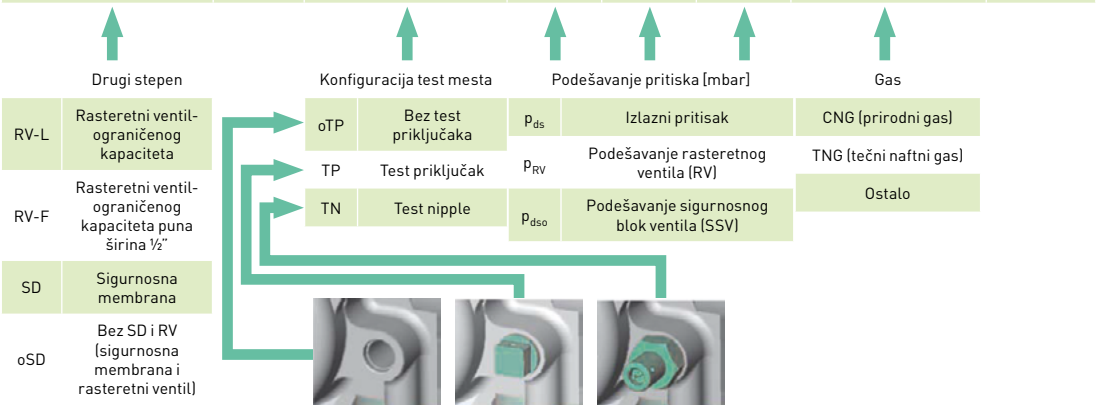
Drugi stepen

| RV-L | Rasteretni ventil-ograničenog kapaciteta |
|---|---|
| RV-F | Rasteretni ventil-ograničenog kapaciteta puna širina ½" |
| SD | Sigurnosna membrana |
| oSD | Bez SD i RV (sigurnosna membrana i rasteretni ventil) |

Konfiguracija test mesta

| oTP | Bez test priključaka |
|---|---|
| TP | Test priključak |
| TN | Test nipple |

Podešavanje pritiska [mbar]

| $p_{ds}$ | Izlazni pritisak |
|---|---|
| $p_{RV}$ | Podešavanje rasteretnog ventila (RV) |
| $p_{dso}$ | Podešavanje sigurnosnog blok ventila (SSV) |

Gas

CNG (prirodni gas)

TNG (tečni naftni gas)

Ostalo